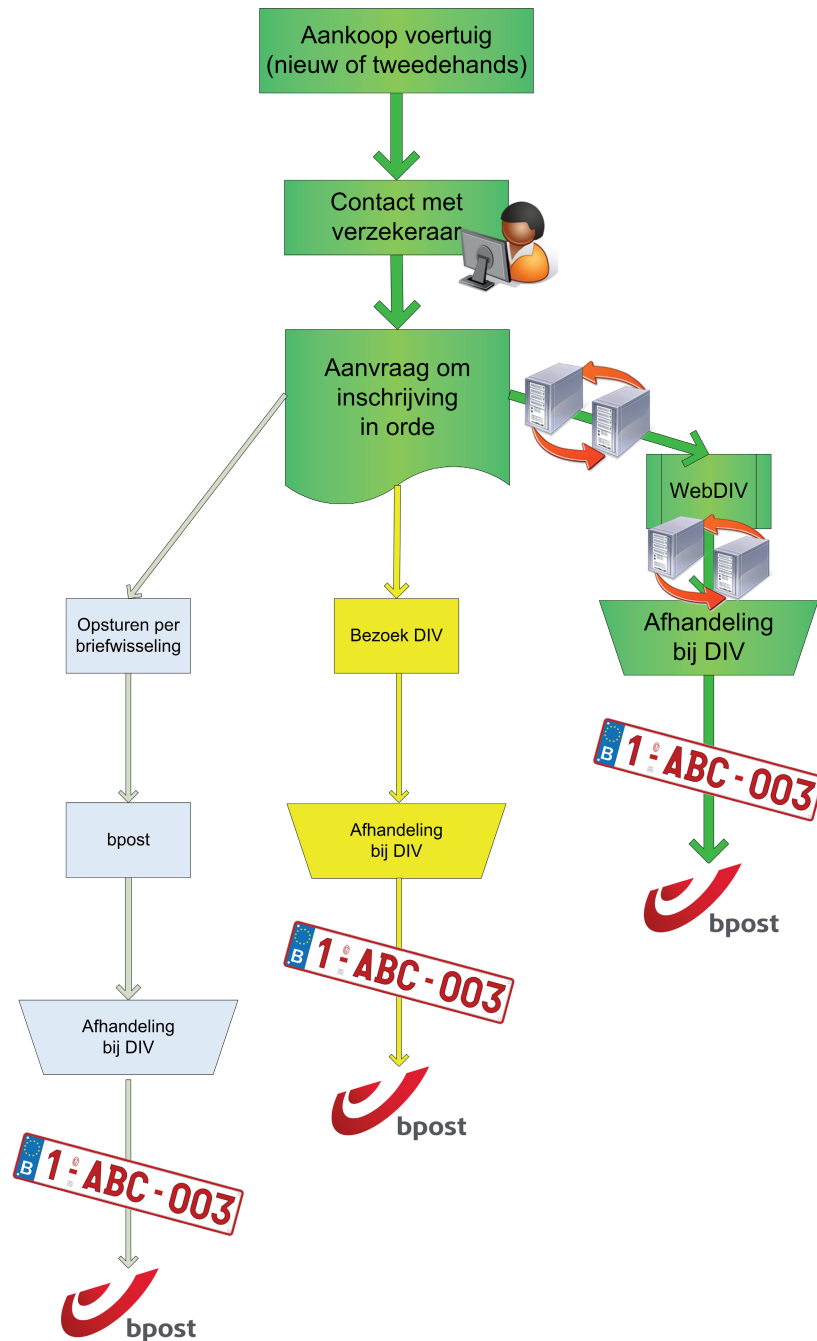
Aankoop voertuig (nieuw of tweedehands)

Contact met verzekeraar

Aanvraag om inschrijving in orde

WebDIV

Afhandeling bij DIV

B 1-ABC-003

bpost

Bezoek DIV

Afhandeling bij DIV

B 1-ABC-003

bpost

Opsturen per briefwisseling

bpost

Afhandeling bij DIV

B 1-ABC-003

bpost